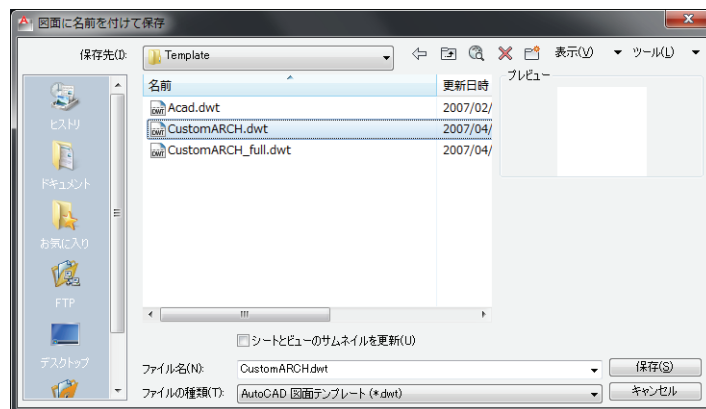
図面に名前を付けて保存

保存先(I): Template

表示(V) ツール(L)

名前 | 更新日時

Acad.dwt 2007/02/
CustomARCH.dwt 2007/04/
CustomARCH_full.dwt 2007/04/

プレビュー

ヒストリ
ドキュメント
お気に入り
FTP
デスクトップ

シートとビューのサムネイルを更新(U)

ファイル名(N): CustomARCH.dwt
ファイルの種類(T): AutoCAD 図面テンプレート (*.dwt)

保存(S)
キャンセル